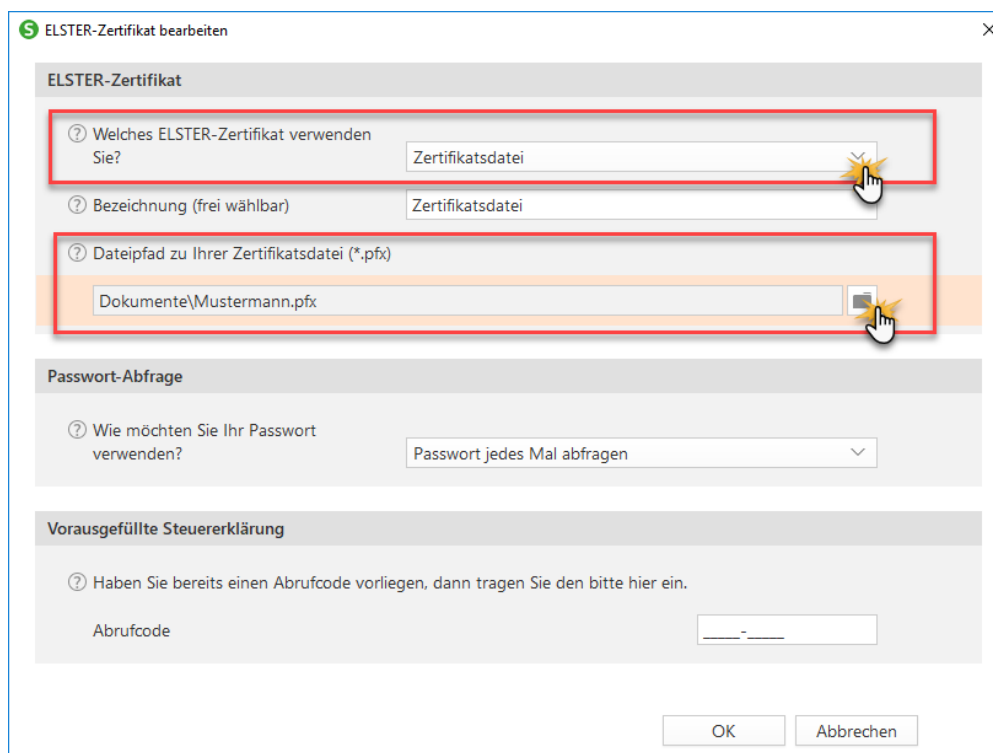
ELSTER-Zertifikat bearbeiten

ELSTER-Zertifikat

Welches ELSTER-Zertifikat verwenden Sie?

Zertifikatsdatei

Bezeichnung (frei wählbar)

Zertifikatsdatei

Dateipfad zu Ihrer Zertifikatsdatei (*.pfx)

Dokumente\Mustermann.pfx

Passwort-Abfrage

Wie möchten Sie Ihr Passwort verwenden?

Passwort jedes Mal abfragen

Vorausgefüllte Steuererklärung

Haben Sie bereits einen Abrufcode vorliegen, dann tragen Sie den bitte hier ein.

Abrufcode

____-____

OK

Abbrechen